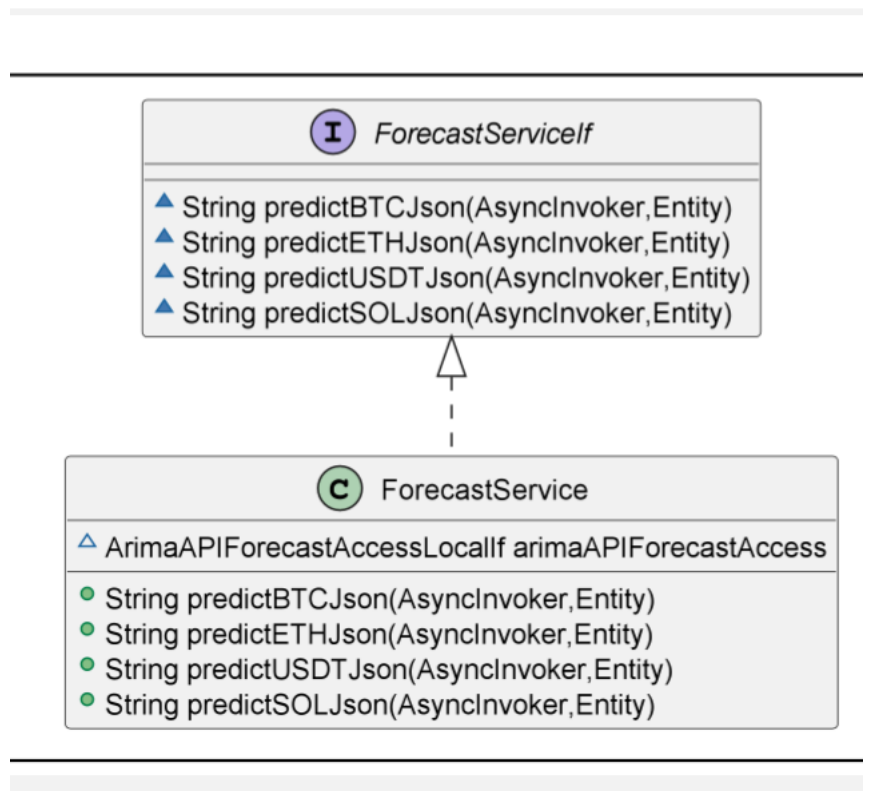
I ForecastServiceIf

String predictBTCJson(AsyncInvoker,Entity)
String predictETHJson(AsyncInvoker,Entity)
String predictUSDTJson(AsyncInvoker,Entity)
String predictSOLJson(AsyncInvoker,Entity)

C ForecastService

ArimaAPIForecastAccessLocalIf arimaAPIForecastAccess

String predictBTCJson(AsyncInvoker,Entity)
String predictETHJson(AsyncInvoker,Entity)
String predictUSDTJson(AsyncInvoker,Entity)
String predictSOLJson(AsyncInvoker,Entity)